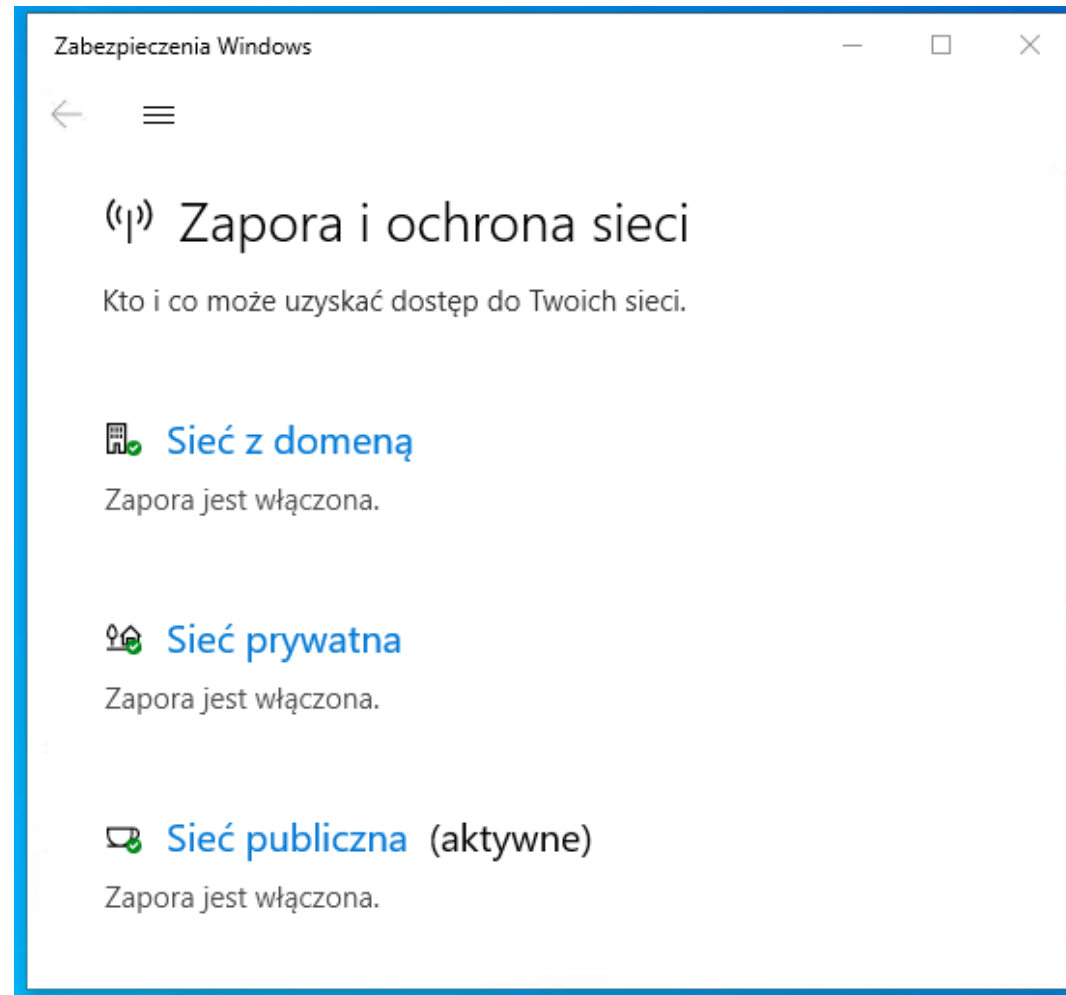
Zabezpieczenia Windows

Zapora i ochrona sieci

Kto i co może uzyskać dostęp do Twoich sieci.

Sieć z domeną

Zapora jest włączona.

Sieć prywatna

Zapora jest włączona.

Sieć publiczna (aktywne)

Zapora jest włączona.